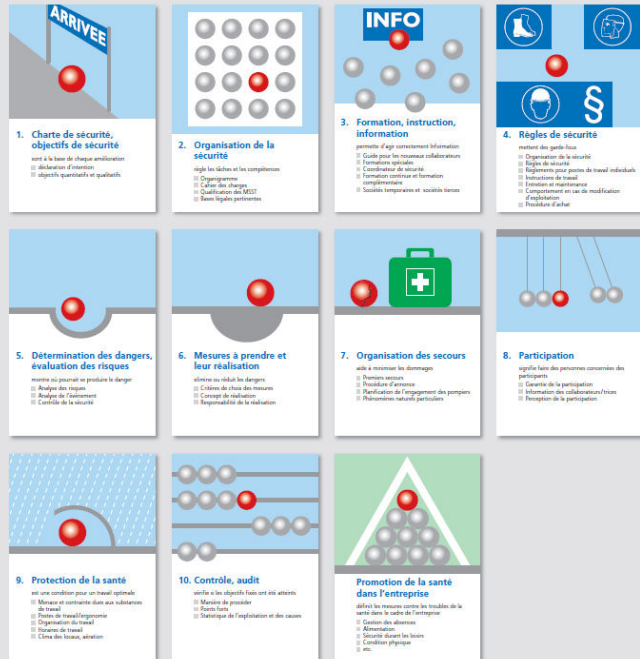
ARRIVEE

1. Charte de sécurité, objectifs de sécurité

sont à la base de chaque amélioration
déclaration d'intention
objectifs quantitatifs et qualitatifs

2. Organisation de la sécurité

règle les tâches et les compétences
Organigramme
Cahier des charges
Qualification des MSST
Bases légales pertinentes

INFO

3. Formation, instruction, information

permette d'agir correctement Information
Guide pour les nouveaux collaborateurs
Formations spéciales
Coordinateur de sécurité
Formation continue et formation complémentaire
Sociétés temporaires et sociétés tierces

§

4. Règles de sécurité

mettent des garde-fous
Organisation de la sécurité
Règles de sécurité
Règlements pour postes de travail individuels
Instructions de travail
Entretien et maintenance
Comportement en cas de modification d'exploitation
Procédure d'achat

5. Détermination des dangers, évaluation des risques

montre ou pourrait se produire le danger
Analyse des risques
Analyse de l'événement
Contrôle de la sécurité

6. Mesures à prendre et leur réalisation

élimine ou réduit les dangers
Critères de choix des mesures
Concept de réalisation
Responsabilité de la réalisation

7. Organisation des secours

aide à minimiser les dommages
Premiers secours
Procédure d'annonce
Planification de l'engagement des pompiers
Phénomènes naturels particuliers

8. Participation

signifie faire des personnes concernées des participants
Garantie de la participation
Information des collaborateurs/trices
Perception de la participation

9. Protection de la santé

est une condition pour un travail optimal
Menace et contrainte dues aux substances de travail
Postes de travail/ergonomie
Organisation du travail
Horaires de travail
Climat des locaux, aération

10. Contrôle, audit

vérifie si les objectifs fixés ont été atteints
Manière de procéder
Points forts
Statistique de l'exploitation et des causes

Promotion de la santé dans l'entreprise

définit les mesures contre les troubles de la santé dans le cadre de l'entreprise
Gestion des absences
Alimentation
Sécurité durant les loisirs
Condition physique
etc.